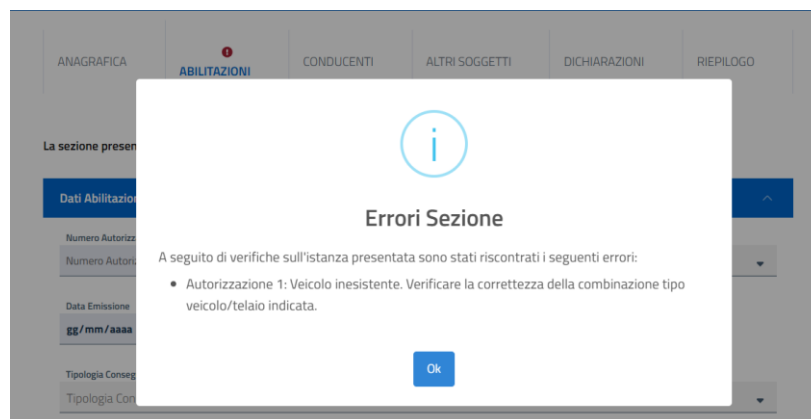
ANAGRAFICA

!
ABILITAZIONI

CONDUCENTI

ALTRI SOGGETTI

DICHIARAZIONI

RIEPILOGO

La sezione presen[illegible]

Dati Abilitazio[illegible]

Numero Autorizz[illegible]

Numero Autoriz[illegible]

Data Emissione

gg/mm/aaaa

Tipologia Conseg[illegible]

Tipologia Con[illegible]

i

Errori Sezione

A seguito di verifiche sull'istanza presentata sono stati riscontrati i seguenti errori:

- Autorizzazione 1: Veicolo inesistente. Verificare la correttezza della combinazione tipo veicolo/telaio indicata.

Ok